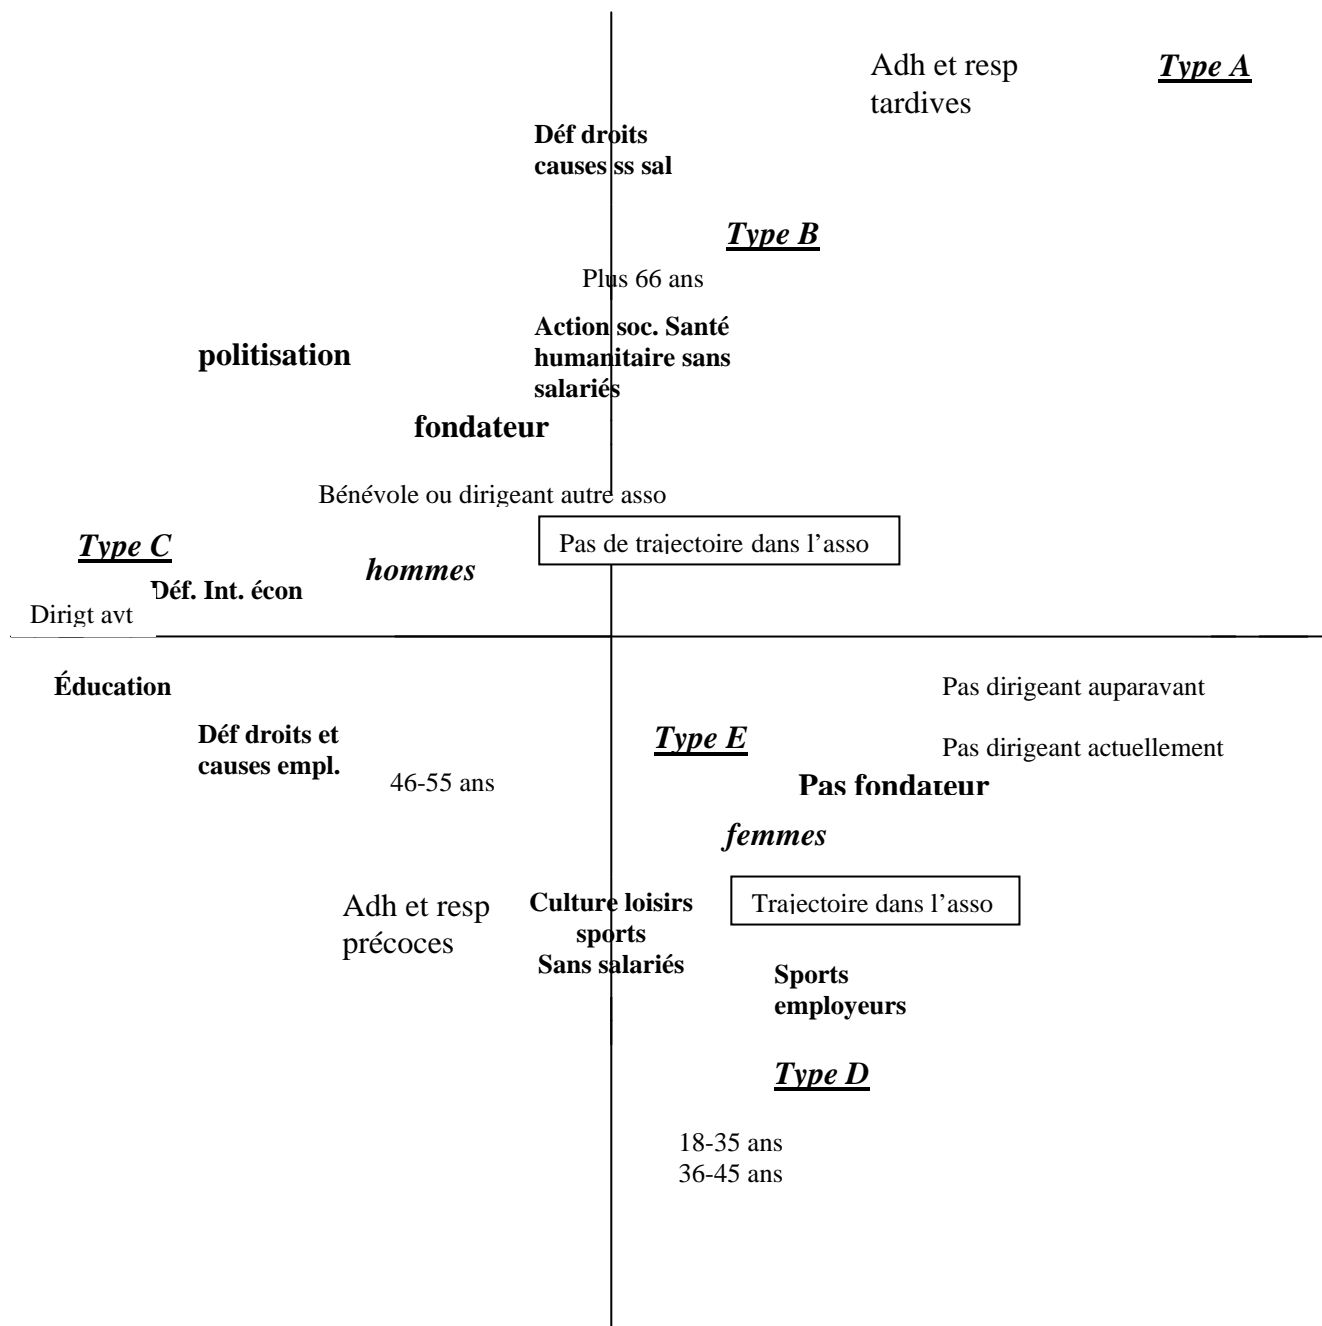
Adh et resp tardives

Type A

Déf droits causes ss sal

Type B

Plus 66 ans

Action soc. Santé humanitaire sans salariés

politisation

fondateur

Bénévole ou dirigeant autre asso

Pas de trajectoire dans l'asso

Type C

hommes

Déf. Int. écon

Dirigt avt

Éducation

Pas dirigeant auparavant

Déf droits et causes empl.

Type E

Pas dirigeant actuellement

46-55 ans

Pas fondateur

femmes

Adh et resp précoces

Culture loisirs sports Sans salariés

Trajectoire dans l'asso

Sports employeurs

Type D

18-35 ans
36-45 ans